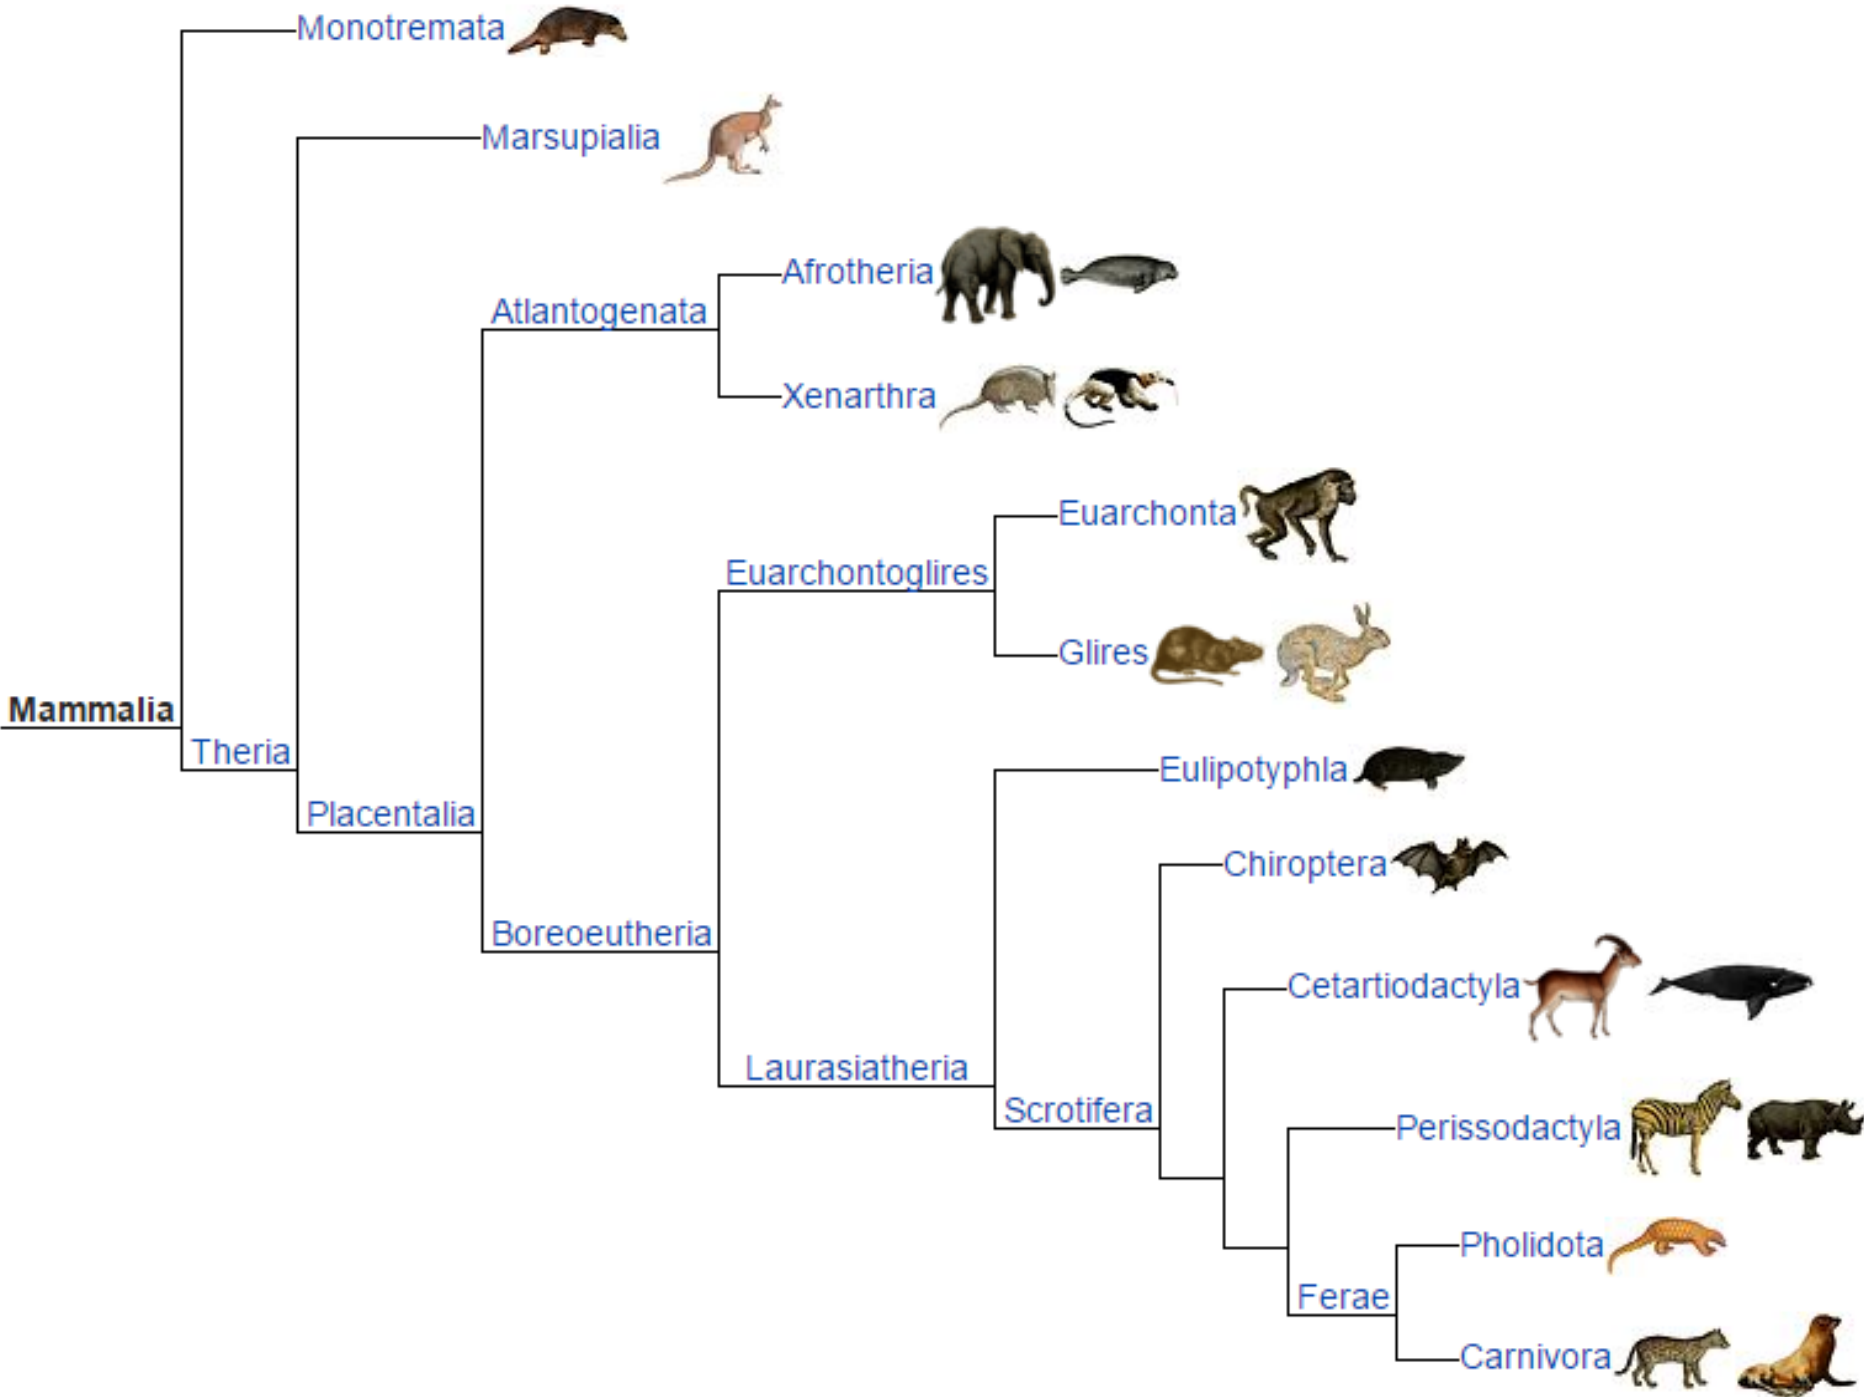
Monotremata
Marsupialia
Afrotheria
Atlantogenata
Xenarthra
Euarchonta
Euarchontoglires
Glires
Mammalia
Theria
Eulipotyphla
Placentalia
Chiroptera
Boreoeutheria
Cetartiodactyla
Laurasiatheria
Scrotifera
Perissodactyla
Pholidota
Ferae
Carnivora